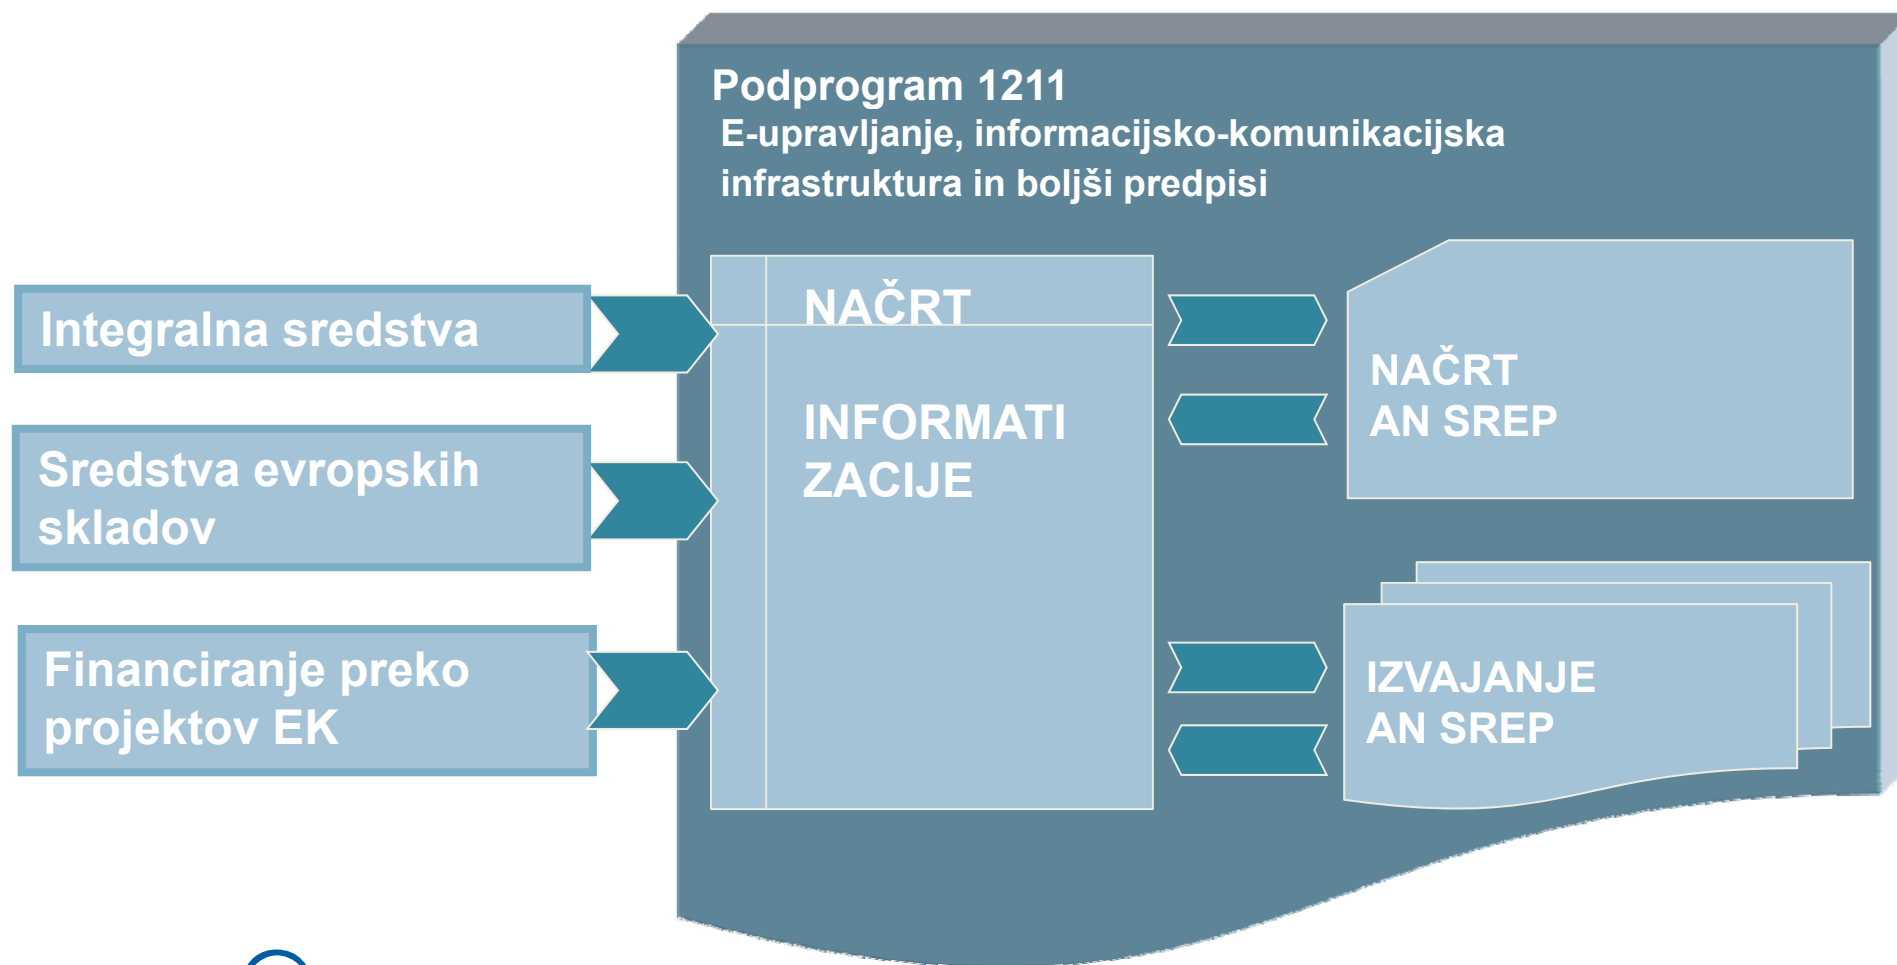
Integralna sredstva

Sredstva evropskih skladov

Financiranje preko projektov EK

Podprogram 1211
E-upravljanje, informacijsko-komunikacijska infrastruktura in boljši predpisi

NAČRT
INFORMATI ZACIJE

NAČRT AN SREP

IZVAJANJE AN SREP